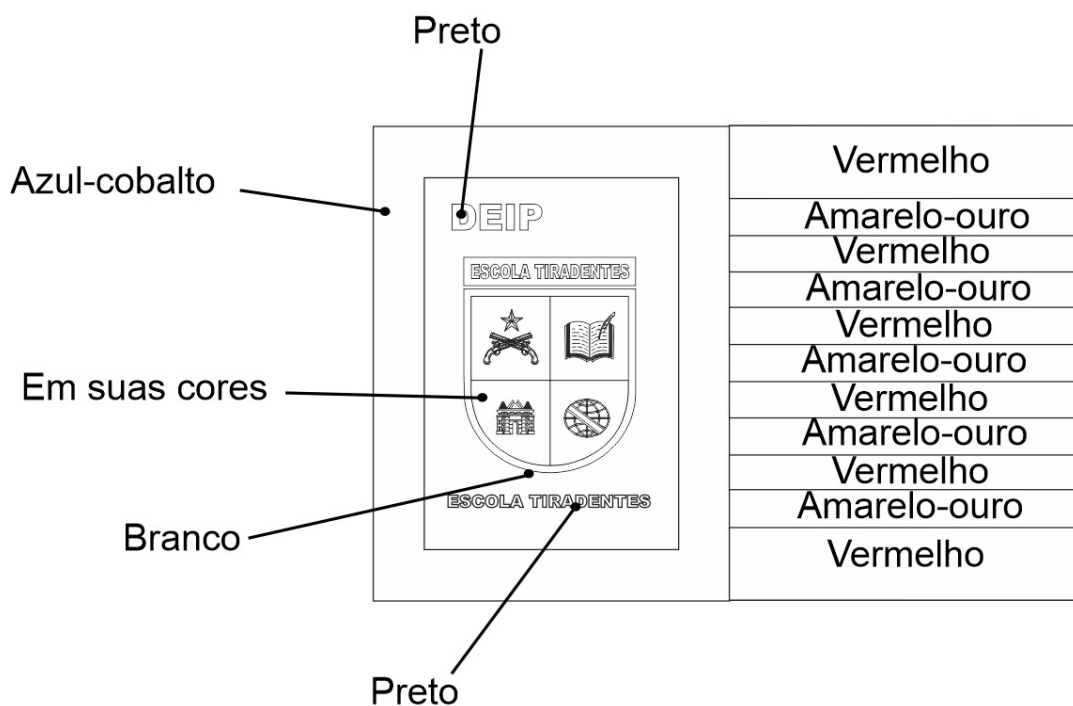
Preto

Azul-cobalto

DEIP

ESCOLA TIRADENTES

Em suas cores

ESCOLA TIRADENTES

Branco

Preto

Vermelho
Amarelo-ouro
Vermelho
Amarelo-ouro
Vermelho
Amarelo-ouro
Vermelho
Amarelo-ouro
Vermelho
Amarelo-ouro
Vermelho